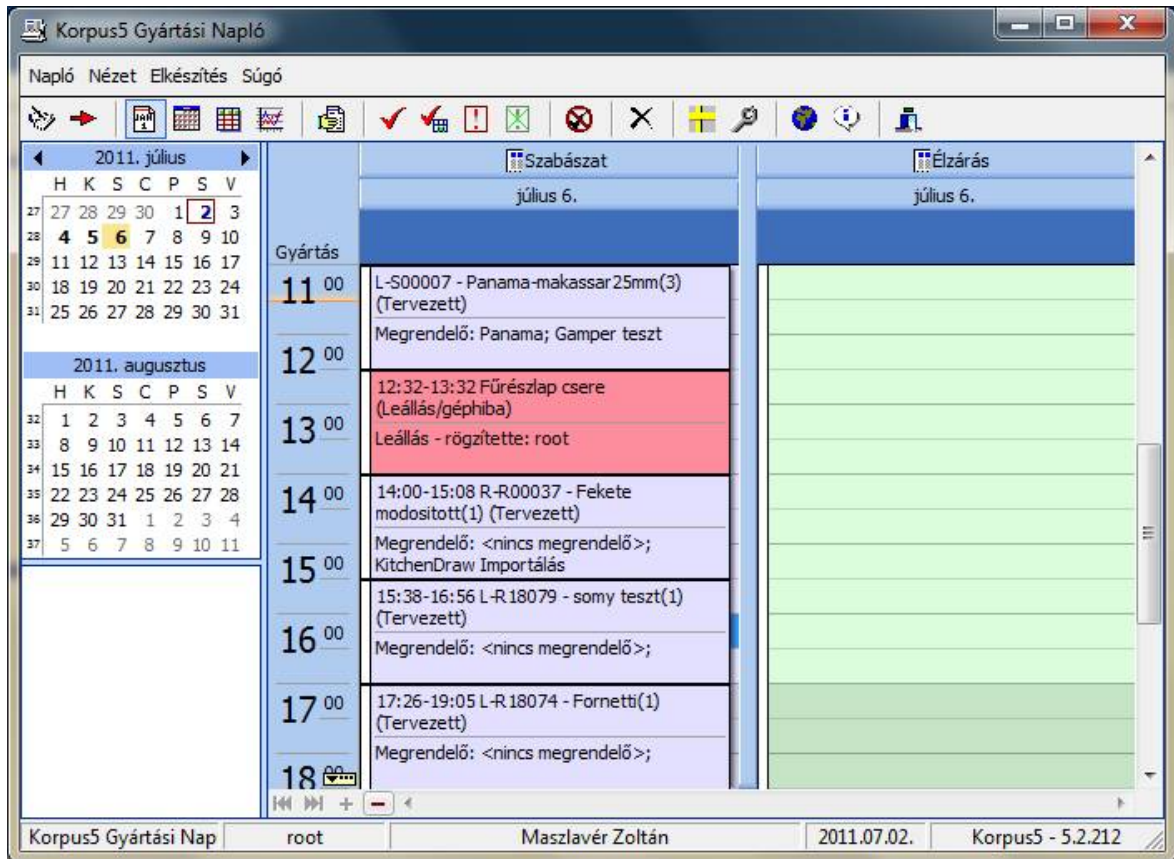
Korpus5 Gyártási Napló

Napló Nézet Elkészítés Súgó

2011. július
H K S C P S V
27 27 28 29 30 1 2 3
28 4 5 6 7 8 9 10
29 11 12 13 14 15 16 17
30 18 19 20 21 22 23 24
31 25 26 27 28 29 30 31

2011. augusztus
H K S C P S V
32 1 2 3 4 5 6 7
33 8 9 10 11 12 13 14
34 15 16 17 18 19 20 21
35 22 23 24 25 26 27 28
36 29 30 31 1 2 3 4
37 5 6 7 8 9 10 11

Szabászat
július 6.

Élzárás
július 6.

Gyártás

$11^{00}$
$12^{00}$
$13^{00}$
$14^{00}$
$15^{00}$
$16^{00}$
$17^{00}$
$18^{00}$

L-S00007 - Panama-makassar25mm(3) (Tervezett)
Megrendelő: Panama; Gamper teszt

12:32-13:32 Fűrészlap csere (Leállás/géphiba)
Leállás - rögzítette: root

14:00-15:08 R-R00037 - Fekete modositott(1) (Tervezett)
Megrendelő: <nincs megrendelő>; KitchenDraw Importálás

15:38-16:56 L-R18079 - somy teszt(1) (Tervezett)
Megrendelő: <nincs megrendelő>;

17:26-19:05 L-R18074 - Fornetti(1) (Tervezett)
Megrendelő: <nincs megrendelő>;

Korpus5 Gyártási Nap | root | Maszlavér Zoltán | 2011.07.02. | Korpus5 - 5.2.212